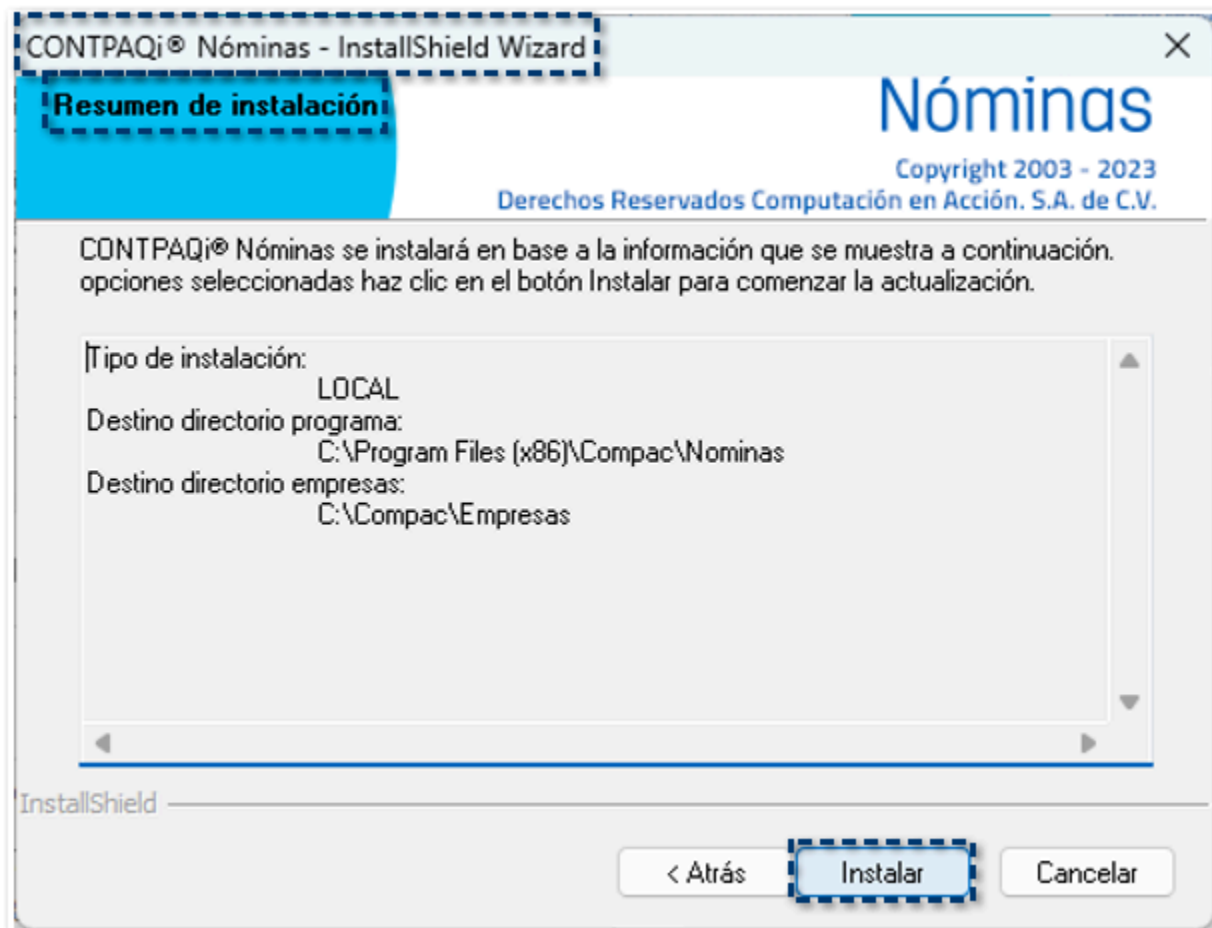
CONTPAQi® Nóminas - InstallShield Wizard

Resumen de instalación

Nóminas

Copyright 2003 - 2023
Derechos Reservados Computación en Acción. S.A. de C.V.

CONTPAQi® Nóminas se instalará en base a la información que se muestra a continuación. opciones seleccionadas haz clic en el botón Instalar para comenzar la actualización.

Tipo de instalación:
LOCAL
Destino directorio programa:
C:\Program Files (x86)\Compac\Nominas
Destino directorio empresas:
C:\Compac\Empresas

InstallShield

< Atrás
Instalar
Cancelar